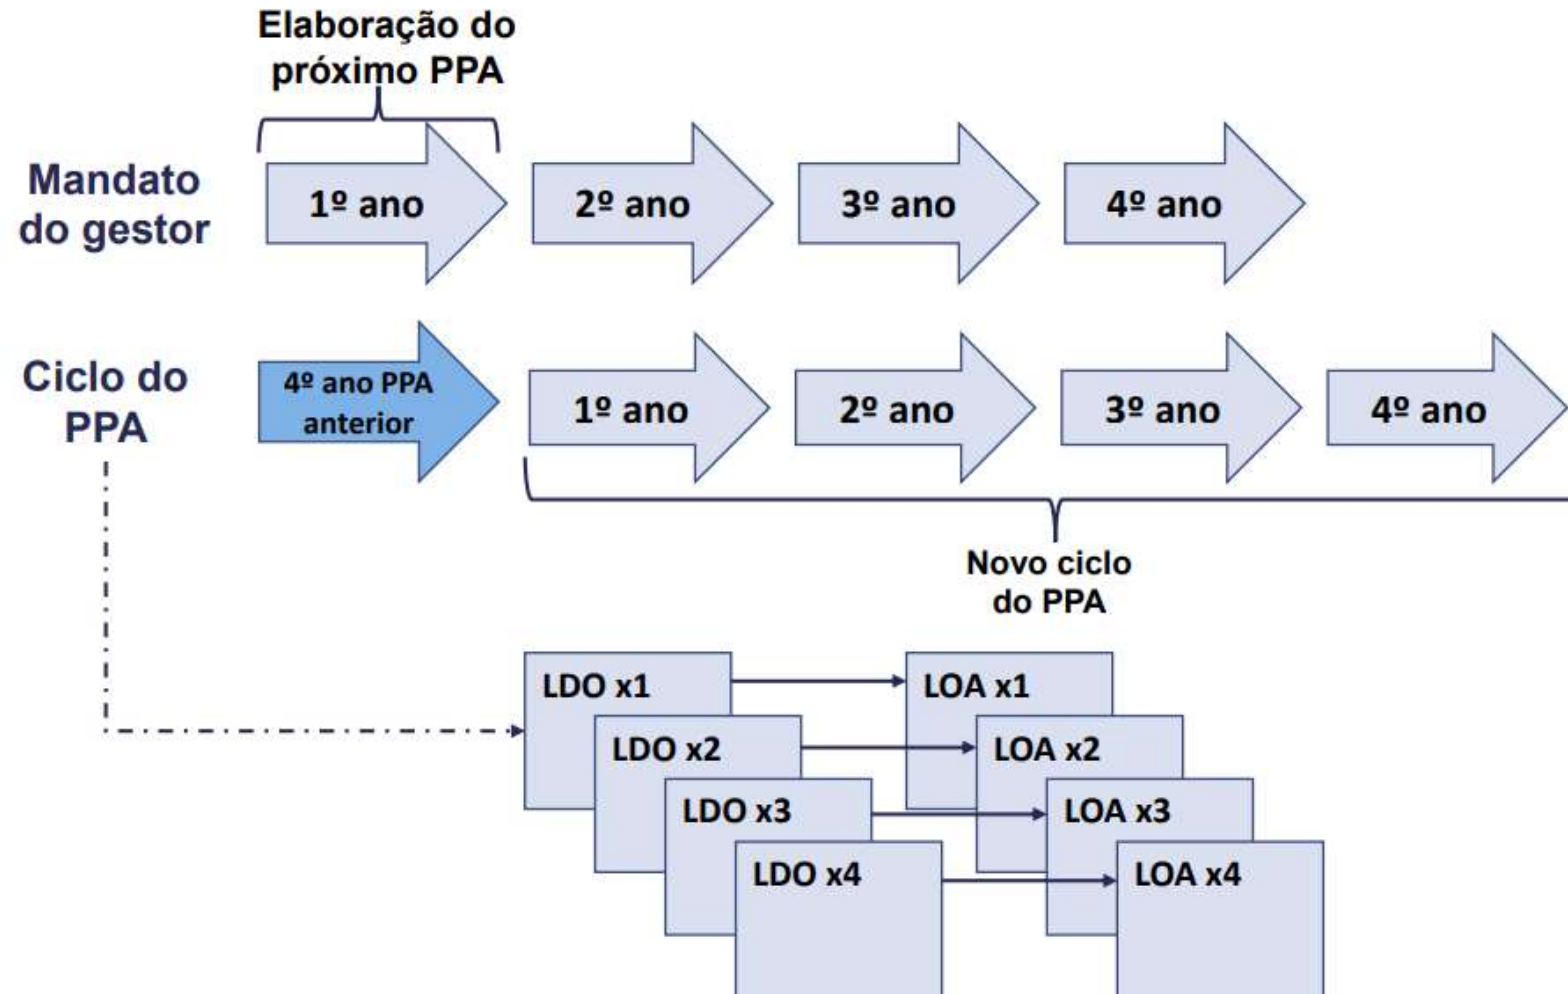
Elaboração do próximo PPA

Mandato do gestor

1º ano

2º ano

3º ano

4º ano

Ciclo do PPA

4º ano PPA anterior

1º ano

2º ano

3º ano

4º ano

Novo ciclo do PPA

LDO x1

LOA x1

LDO x2

LOA x2

LDO x3

LOA x3

LDO x4

LOA x4